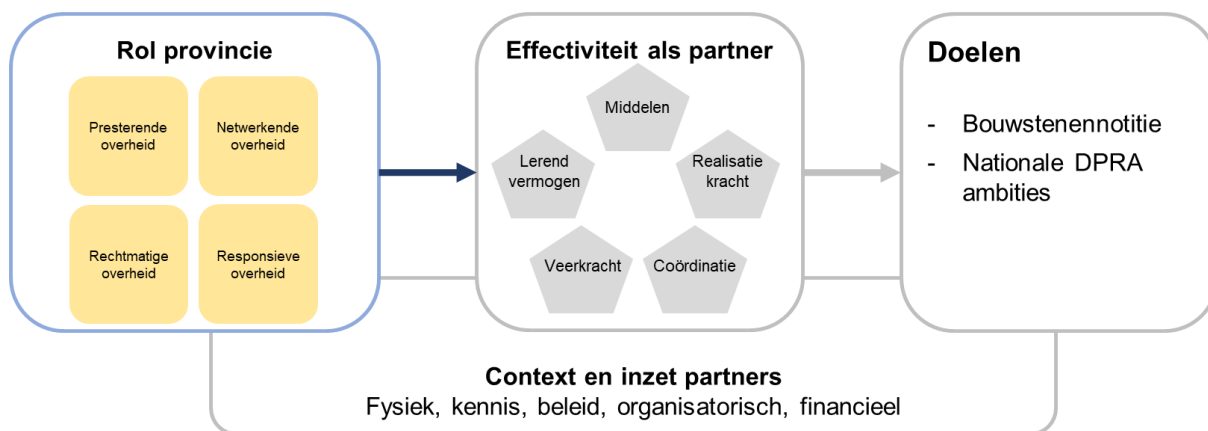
Rol provincie

Presterende overheid

Netwerkende overheid

Rechtmatige overheid

Responsieve overheid

Effectiviteit als partner

Middelen

Lerend vermogen

Realisatie kracht

Veerkracht

Coördinatie

Doelen

- Bouwstenennotitie
- Nationale DPRA ambities

Context en inzet partners
Fysiek, kennis, beleid, organisatorisch, financieel